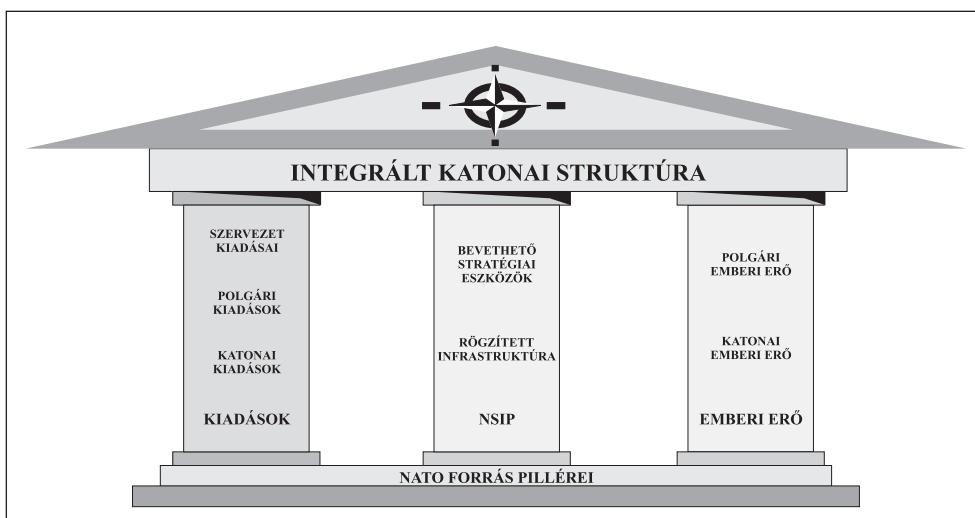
INTEGRÁLT KATONAI STRUKTÚRA

SZERVEZET KIADÁSAI

POLGÁRI KIADÁSOK

KATONAI KIADÁSOK

KIADÁSOK

BEVETHETŐ STRATÉGIAI ESZKÖZÖK

RÖGZÍTETT INFRASTRUKTÚRA

NSIP

POLGÁRI EMBERI ERŐ

KATONAI EMBERI ERŐ

EMBERI ERŐ

NATO FORRÁS PILLÉREI